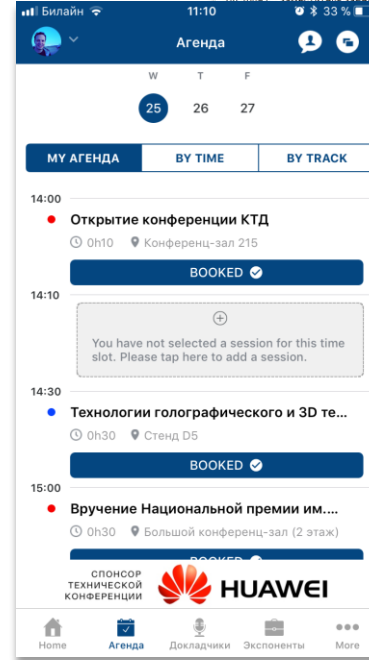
Билайн 11:10 33 %

Агенда

W T F
25 26 27

MY АГЕНДА | BY TIME | BY TRACK

14:00
Открытие конференции КТД
0h10 Конференц-зал 215
BOOKED

14:10
You have not selected a session for this time slot. Please tap here to add a session.

14:30
Технологии голографического и 3D те...
0h30 Стенд D5
BOOKED

15:00
Вручение Национальной премии им....
0h30 Большой конференц-зал (2 этаж)
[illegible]

СПОНСОР ТЕХНИЧЕСКОЙ КОНФЕРЕНЦИИ HUAWEI

Home Агенда Докладчики Экспоненты More